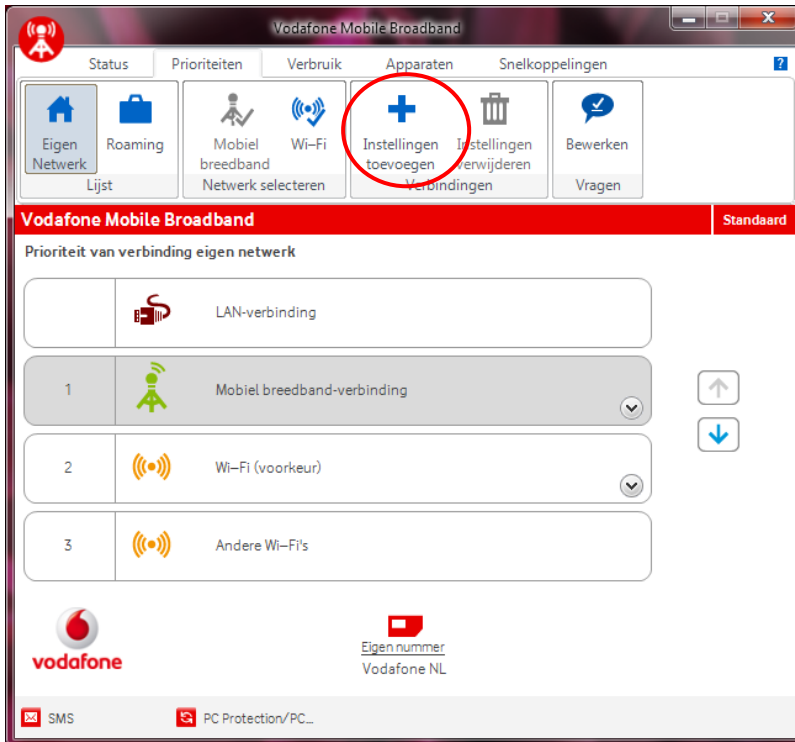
Vodafone Mobile Broadband

Status Prioriteiten Verbruik Apparaten Snelkoppelingen ?

Eigen Netwerk
Roaming
Lijst

Mobiel breedband
Wi-Fi
Netwerk selecteren

Instellingen toevoegen
Instellingen verwijderen
Verbindingen

Bewerken
Vragen

Vodafone Mobile Broadband
Standaard

Prioriteit van verbinding eigen netwerk

LAN-verbinding

1 Mobiel breedband-verbinding

2 Wi-Fi (voorkeur)

3 Andere Wi-Fi's

vodafone

Eigen nummer
Vodafone NL

SMS
PC Protection/PC...